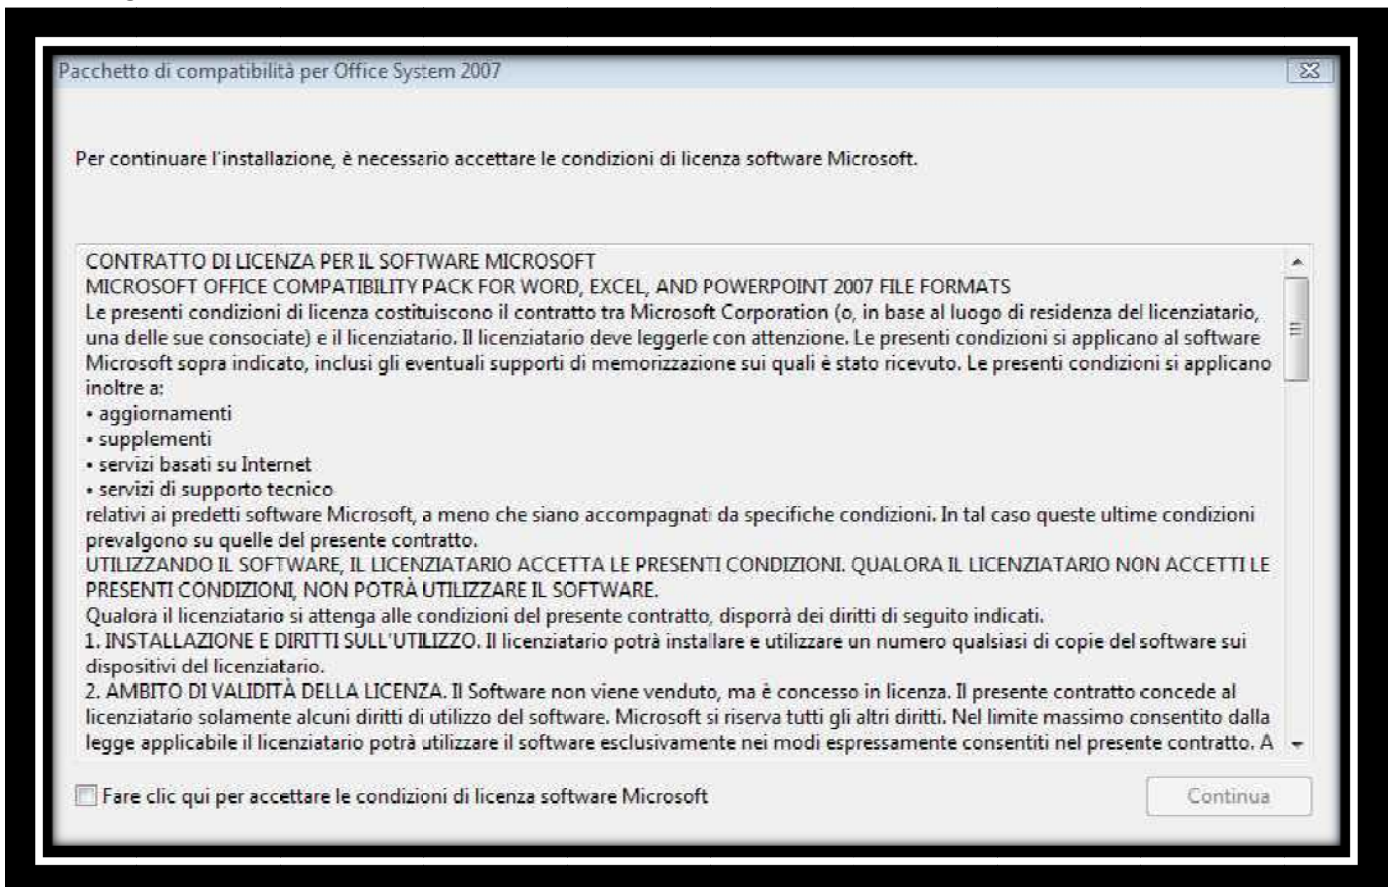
Pacchetto di compatibilità per Office System 2007

Per continuare l'installazione, è necessario accettare le condizioni di licenza software Microsoft.

CONTRATTO DI LICENZA PER IL SOFTWARE MICROSOFT
MICROSOFT OFFICE COMPATIBILITY PACK FOR WORD, EXCEL, AND POWERPOINT 2007 FILE FORMATS
Le presenti condizioni di licenza costituiscono il contratto tra Microsoft Corporation (o, in base al luogo di residenza del licenziatario, una delle sue consociate) e il licenziatario. Il licenziatario deve leggerle con attenzione. Le presenti condizioni si applicano al software Microsoft sopra indicato, inclusi gli eventuali supporti di memorizzazione sui quali è stato ricevuto. Le presenti condizioni si applicano inoltre a:
• aggiornamenti
• supplementi
• servizi basati su Internet
• servizi di supporto tecnico
relativi ai predetti software Microsoft, a meno che siano accompagnati da specifiche condizioni. In tal caso queste ultime condizioni prevalgono su quelle del presente contratto.
UTILIZZANDO IL SOFTWARE, IL LICENZIATARIO ACCETTA LE PRESENTI CONDIZIONI. QUALORA IL LICENZIATARIO NON ACCETTI LE PRESENTI CONDIZIONI, NON POTRÀ UTILIZZARE IL SOFTWARE.
Qualora il licenziatario si attenga alle condizioni del presente contratto, disporrà dei diritti di seguito indicati.
1. INSTALLAZIONE E DIRITTI SULL'UTILIZZO. Il licenziatario potrà installare e utilizzare un numero qualsiasi di copie del software sui dispositivi del licenziatario.
2. AMBITO DI VALIDITÀ DELLA LICENZA. Il Software non viene venduto, ma è concesso in licenza. Il presente contratto concede al licenziatario solamente alcuni diritti di utilizzo del software. Microsoft si riserva tutti gli altri diritti. Nel limite massimo consentito dalla legge applicabile il licenziatario potrà utilizzare il software esclusivamente nei modi espressamente consentiti nel presente contratto. A

Fare clic qui per accettare le condizioni di licenza software Microsoft

Continua